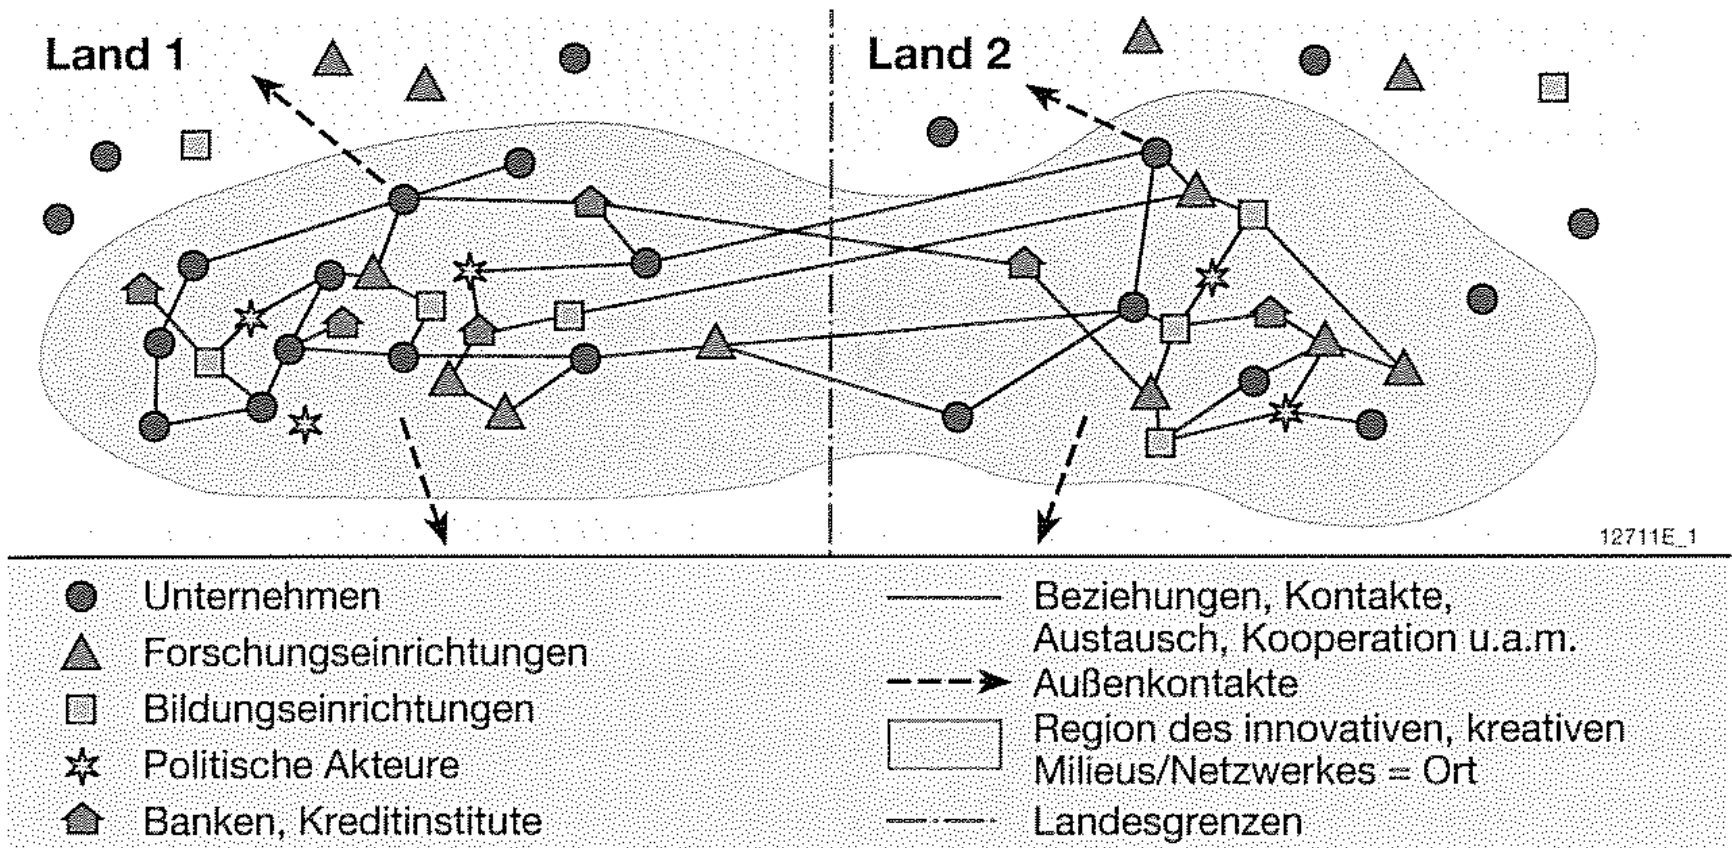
Land 1

Land 2

12711E_1

Unternehmen
Forschungseinrichtungen
Bildungseinrichtungen
Politische Akteure
Banken, Kreditinstitute

Beziehungen, Kontakte, Austausch, Kooperation u.a.m.
Außenkontakte
Region des innovativen, kreativen Milieus/Netzwerkes = Ort
Landesgrenzen